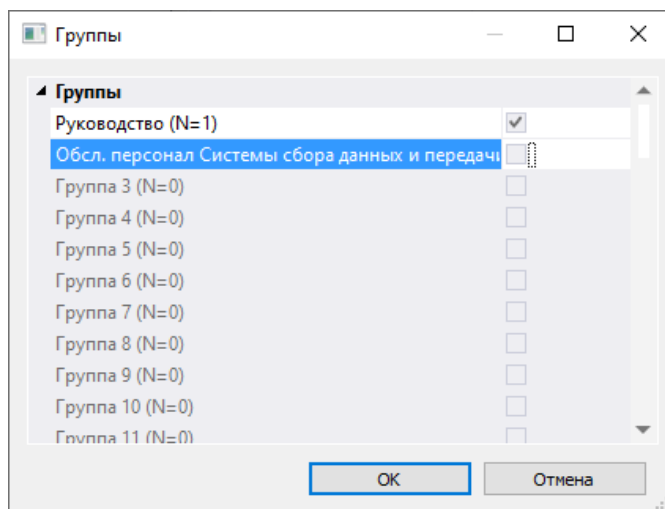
Группы

Группы
Руководство (N=1)
Обсл. персонал Системы сбора данных и передачи
Группа 3 (N=0)
Группа 4 (N=0)
Группа 5 (N=0)
Группа 6 (N=0)
Группа 7 (N=0)
Группа 8 (N=0)
Группа 9 (N=0)
Группа 10 (N=0)
Группа 11 (N=0)

OK
Отмена